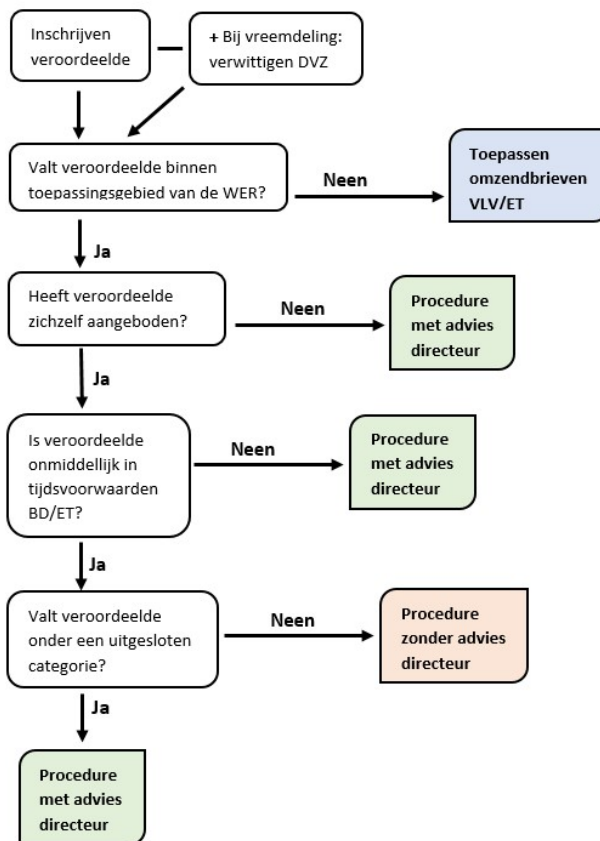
Inschrijven veroordeelde

+ Bij vreemdeling: verwittigen DVZ

Valt veroordeelde binnen toepassingsgebied van de WER?

Neen

Toepassen omzendbrieven VLV/ET

Ja

Heeft veroordeelde zichzelf aangeboden?

Neen

Procedure met advies directeur

Ja

Is veroordeelde onmiddellijk in tijdsvoorwaarden BD/ET?

Neen

Procedure met advies directeur

Ja

Valt veroordeelde onder een uitgesloten categorie?

Neen

Procedure zonder advies directeur

Ja

Procedure met advies directeur